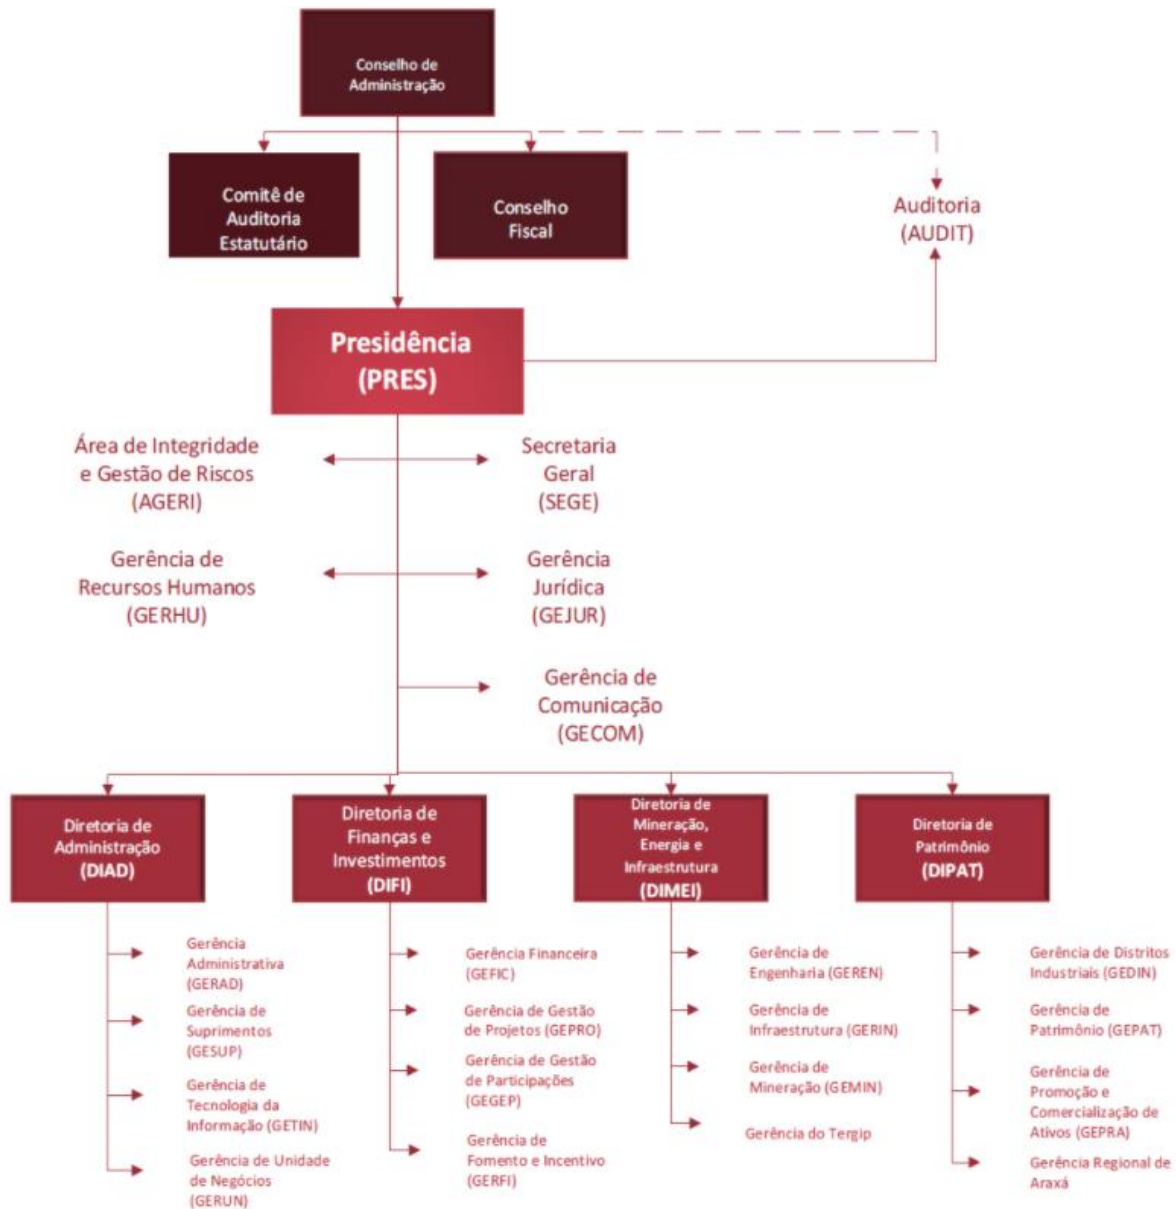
Conselho de Administração

Comitê de Auditoria Estatutário

Conselho Fiscal

Auditoria (AUDIT)

Presidência (PRES)

Área de Integridade e Gestão de Riscos (AGERI)

Secretaria Geral (SEGE)

Gerência de Recursos Humanos (GERHU)

Gerência Jurídica (GEJUR)

Gerência de Comunicação (GECOM)

Diretoria de Administração (DIAD)

Gerência Administrativa (GERAD)

Gerência de Suprimentos (GESUP)

Gerência de Tecnologia da Informação (GETIN)

Gerência de Unidade de Negócios (GERUN)

Diretoria de Finanças e Investimentos (DIFI)

Gerência Financeira (GEFIC)

Gerência de Gestão de Projetos (GEPRO)

Gerência de Gestão de Participações (GEGEP)

Gerência de Fomento e Incentivo (GERFI)

Diretoria de Mineração, Energia e Infraestrutura (DIMEI)

Gerência de Engenharia (GEREN)

Gerência de Infraestrutura (GERIN)

Gerência de Mineração (GEMIN)

Gerência do Tergip

Diretoria de Patrimônio (DIPAT)

Gerência de Distritos Industriais (GEDIN)

Gerência de Patrimônio (GEPAT)

Gerência de Promoção e Comercialização de Ativos (GEPRA)

Gerência Regional de Araxá